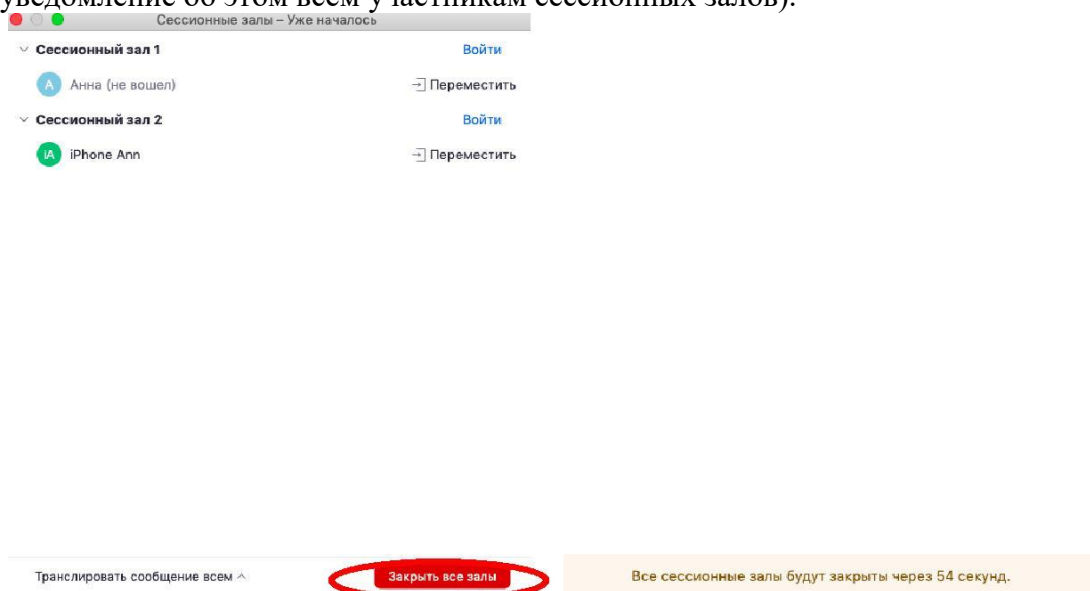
уведомление об этом всем участникам сессионных залов).

Сессионные залы – Уже началось

Сессионный зал 1 Войти

A Анна (не вошел) Переместить

Сессионный зал 2 Войти

IA iPhone Ann Переместить

Транслировать сообщение всем

Закрыть все залы

Все сессионные залы будут закрыты через 54 секунд.